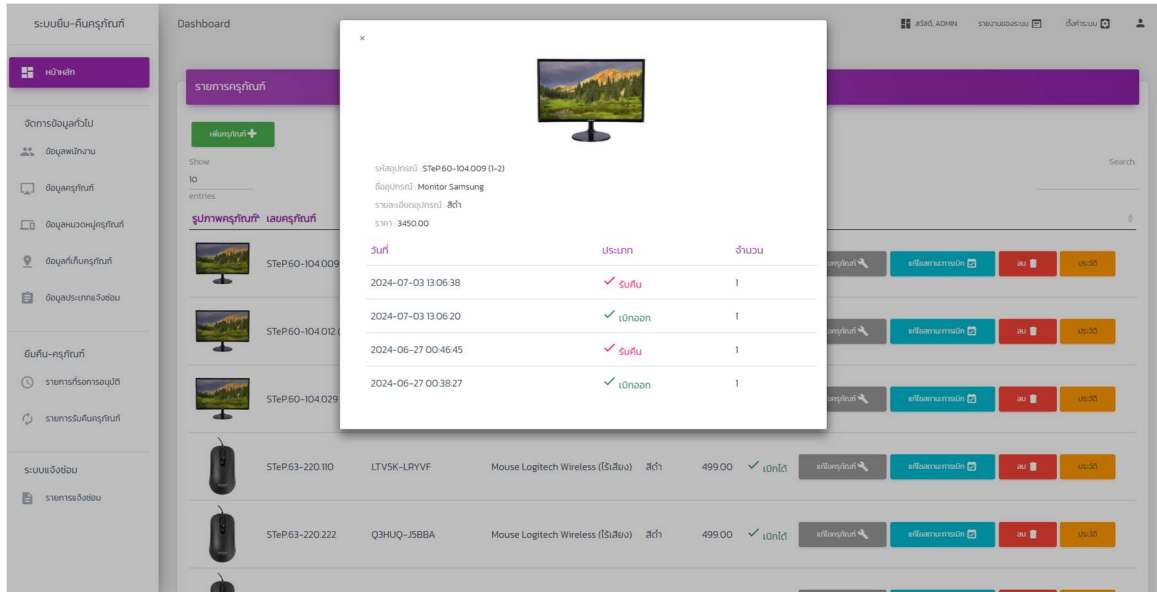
ระบบยืม-คืนครุภัณฑ์

Dashboard

สวัสดี, ADMIN รายงานของระบบ ตั้งค่าระบบ

หน้าหลัก

จัดการข้อมูลทั่วไป

ข้อมูลพนักงาน

ข้อมูลครุภัณฑ์

ข้อมูลหมวดหมู่ครุภัณฑ์

ข้อมูลที่เก็บครุภัณฑ์

ข้อมูลประเภทแจ้งซ่อม

ยืมคืน-ครุภัณฑ์

รายการที่รอการอนุมัติ

รายการรับคืนครุภัณฑ์

ระบบแจ้งซ่อม

รายการแจ้งซ่อม

รายการครุภัณฑ์

เพิ่มครุภัณฑ์

Show 10 entries

Search:

รูปภาพครุภัณฑ์ เลขครุภัณฑ์

STeP.60-104.009

STeP.60-104.012

STeP.60-104.029

STeP.63-220.110 LTV5K-LRYVF Mouse Logitech Wireless (ไร้เสียง) สีดำ 499.00 เบิกได้

STeP.63-220.222 Q3HUQ-J5BBA Mouse Logitech Wireless (ไร้เสียง) สีดำ 499.00 เบิกได้

แก้ไขครุภัณฑ์ แก้ไขสถานะการเบิก ลบ ประวัติ

×

รหัสอุปกรณ์ : STeP.60-104.009 (1-2)
ชื่ออุปกรณ์ : Monitor Samsung
รายละเอียดอุปกรณ์ : สีดำ
ราคา : 3450.00

| วันที่ | ประเภท | จำนวน |
|---|---|---|
| 2024-07-03 13:06:38 | ✓ รับคืน | 1 |
| 2024-07-03 13:06:20 | ✓ เบิกออก | 1 |
| 2024-06-27 00:46:45 | ✓ รับคืน | 1 |
| 2024-06-27 00:38:27 | ✓ เบิกออก | 1 |